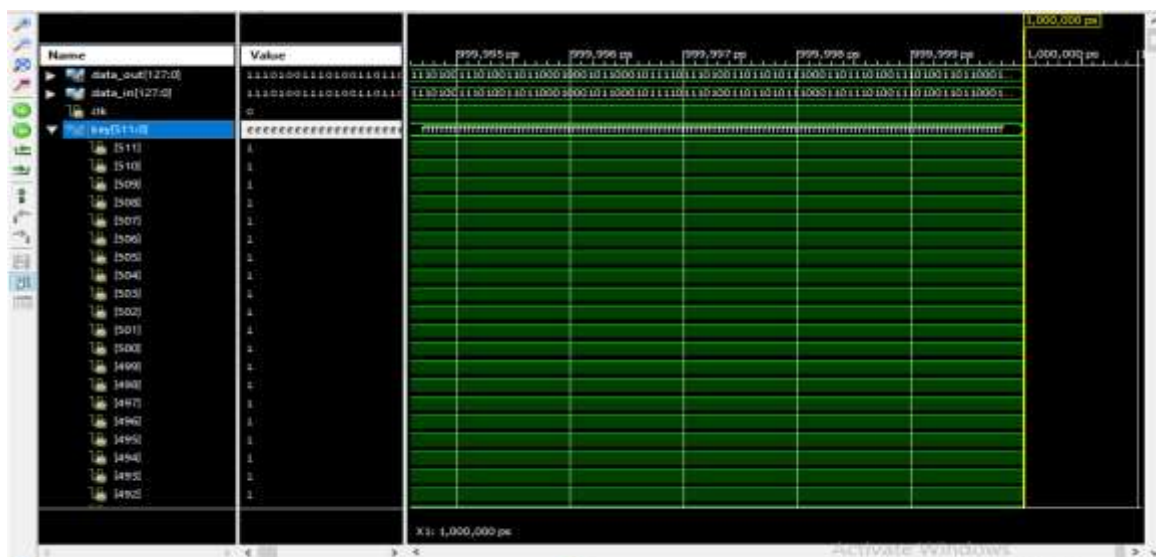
| Name | Value |
|---|---|
| data_out[127:0] | 11101001110100110110 |
| data_in[127:0] | 11101001110100110110 |
| clk | 0 |
| key[511:0] | eeeeeeeeeeeeeeeeeeee |
| [511] | 1 |
| [510] | 1 |
| [509] | 1 |
| [508] | 1 |
| [507] | 1 |
| [506] | 1 |
| [505] | 1 |
| [504] | 1 |
| [503] | 1 |
| [502] | 1 |
| [501] | 1 |
| [500] | 1 |
| [499] | 1 |
| [498] | 1 |
| [497] | 1 |
| [496] | 1 |
| [495] | 1 |
| [494] | 1 |
| [493] | 1 |
| [492] | 1 |

1,000,000 ps

999,995 ps 999,996 ps 999,997 ps 999,998 ps 999,999 ps 1,000,000 ps

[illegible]

X1: 1,000,000 ps

Activate Windows